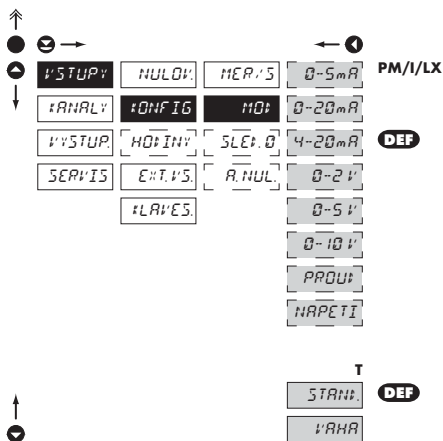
VSTUPY | NULOV. | MER.S | 0-5mA | PM/I/LX
KANALY | KONFIG | MOD | 0-20mA
VYSTUP. | HODINY | SLED.0 | 4-20mA | DEF
SERVIS | EXT.VS. | A.NUL. | 0-2V
KLAVES. | 0-5V
0-10V
PROUD
NAPETI

T
STAND. | DEF
VAHA